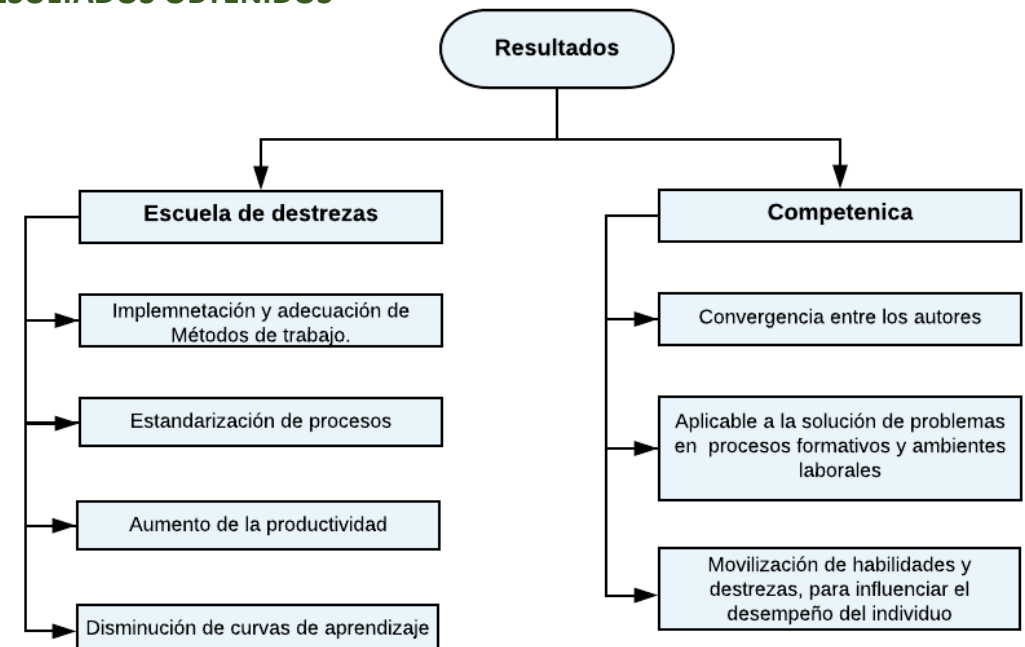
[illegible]

Resultados

Escuela de destrezas

Implemnetación y adecuación de Métodos de trabajo.

Estandarización de procesos

Aumento de la productividad

Disminución de curvas de aprendizaje

Competenica

Convergencia entre los autores

Aplicable a la solución de problemas en procesos formativos y ambientes laborales

Movilización de habilidades y destrezas, para influenciar el desempeño del individuo